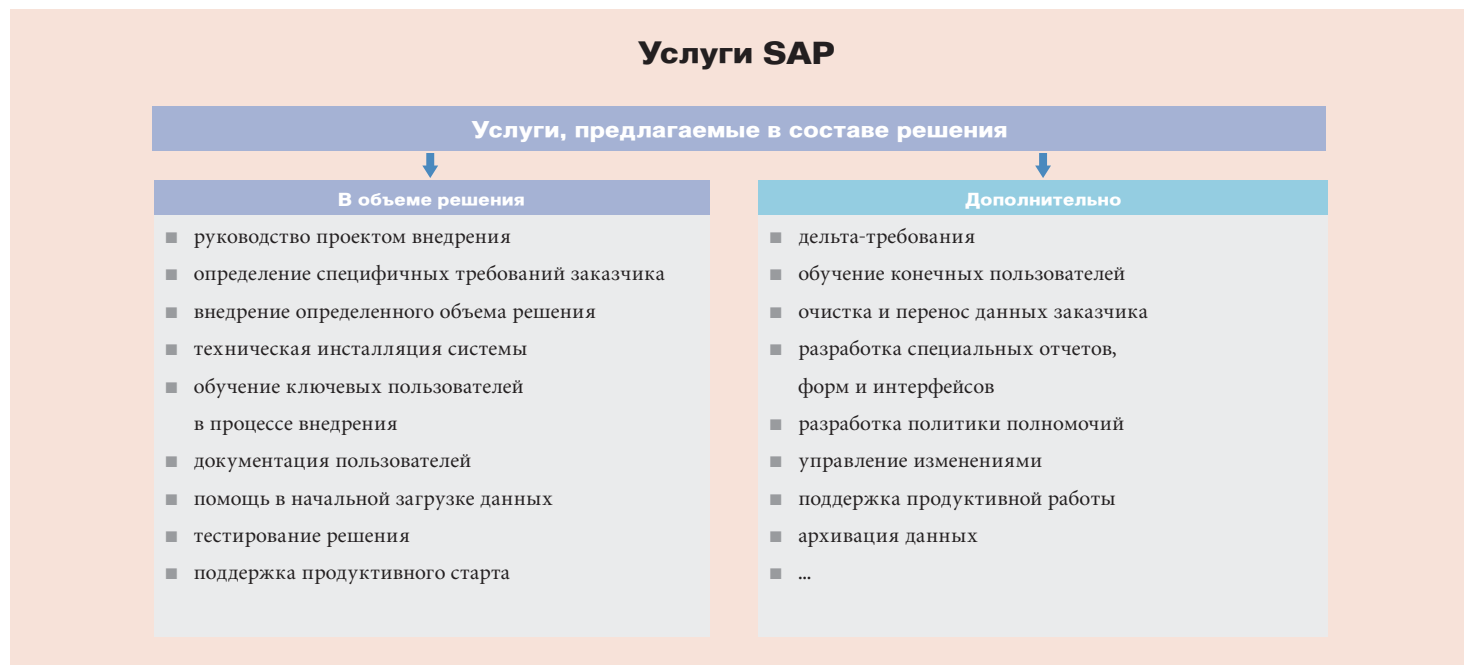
Услуги SAP

Услуги, предлагаемые в составе решения

В объеме решения

- руководство проектом внедрения
- определение специфичных требований заказчика
- внедрение определенного объема решения
- техническая инсталляция системы
- обучение ключевых пользователей в процессе внедрения
- документация пользователей
- помощь в начальной загрузке данных
- тестирование решения
- поддержка продуктивного старта

Дополнительно

- дельта-требования
- обучение конечных пользователей
- очистка и перенос данных заказчика
- разработка специальных отчетов, форм и интерфейсов
- разработка политики полномочий
- управление изменениями
- поддержка продуктивной работы
- архивация данных
- ...